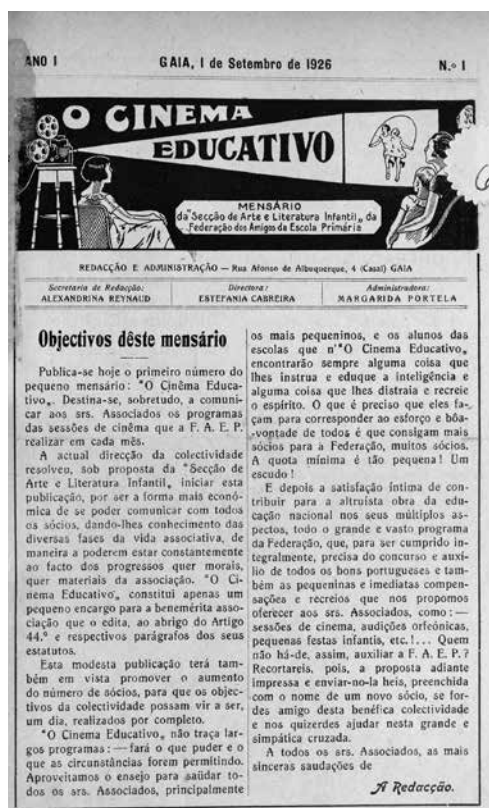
ANO I

GAIA, 1 de Setembro de 1926

N.º I

O CINEMA EDUCATIVO

MENSÁRIO da Secção de Arte e Literatura Infantil, da Federação dos Amigos da Escola Primária

REDACÇÃO E ADMINISTRAÇÃO — Rua Afonso de Albuquerque, 4 (Casal) GAIA

| Secretaria de Redacção: ALEXANDRINA REYNAUD | Directora: ESTEFANIA CABREIRA | Administradora: MARGARIDA PORTELA |
|---|---|---|

Objectivos dêste mensário

Publica-se hoje o primeiro número do pequeno mensário: "O Cinema Educativo„. Destina-se, sobretudo, a comunicar aos srs. Associados os programas das sessões de cinema que a F. A. E. P. realizar em cada mês.

A actual direcção da colectividade resolveu, sob proposta da "Secção de Arte e Literatura Infantil„ iniciar esta publicação, por ser a forma mais económica de se poder comunicar com todos os sócios, dando-lhes conhecimento das diversas fases da vida associativa, de maneira a poderem estar constantemente ao facto dos progressos quer morais, quer materiais da associação. "O Cinema Educativo„ constitui apenas um pequeno encargo para a benemérita associação que o edita, ao abrigo do Artigo 44.º e respectivos parágrafos dos seus estatutos.

Esta modesta publicação terá também em vista promover o aumento do número de sócios, para que os objectivos da colectividade possam vir a ser, um dia, realizados por completo.

"O Cinema Educativo„ não traça largos programas: — fará o que puder e o que as circunstâncias forem permitindo. Aproveitamos o ensejo para saùdar todos os srs. Associados, principalmente os mais pequeninos, e os alunos das escolas que n'"O Cinema Educativo„ encontrarão sempre alguma coisa que lhes instrua e eduque a inteligência e alguma coisa que lhes distraia e recreie o espírito. O que é preciso que eles façam para corresponder ao esforço e bôa-vontade de todos é que consigam mais sócios para a Federação, muitos sócios. A quota mínima é tão pequena! Um escudo!

E depois a satisfação íntima de contribuir para a altruista obra da educação nacional nos seus múltiplos aspectos, todo o grande e vasto programa da Federação, que, para ser cumprido integralmente, precisa do concurso e auxílio de todos os bons portugueses e também as pequeninas e imediatas compensações e recreios que nos propomos oferecer aos srs. Associados, como: — sessões de cinema, audições orfeónicas, pequenas festas infantis, etc.!... Quem não há-de, assim, auxiliar a F. A. E. P.? Recortareis, pois, a proposta adiante impressa e enviar-no-la heis, preenchida com o nome de um novo sócio, se fordes amigo desta benéfica colectividade e nos quizerdes ajudar nesta grande e simpática cruzada.

A todos os srs. Associados, as mais sinceras saudações de

A Redacção.